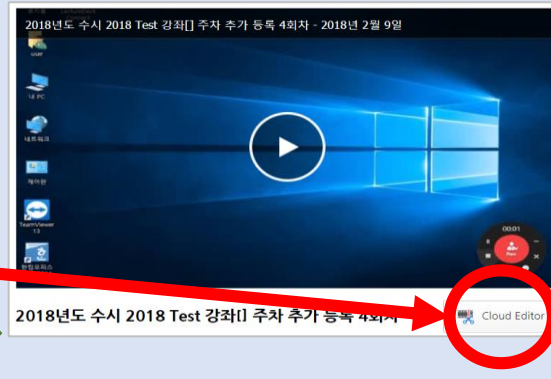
2018년도 수시 2018 Test 강좌[] 주차 추가 등록 4회차 - 2018년 2월 9일

user

내 PC

네트워크

휴지통

TeamViewer 13

한컴오피스

00:01

Rec

2018년도 수시 2018 Test 강좌[] 주차 추가 등록 4회차

Cloud Editor